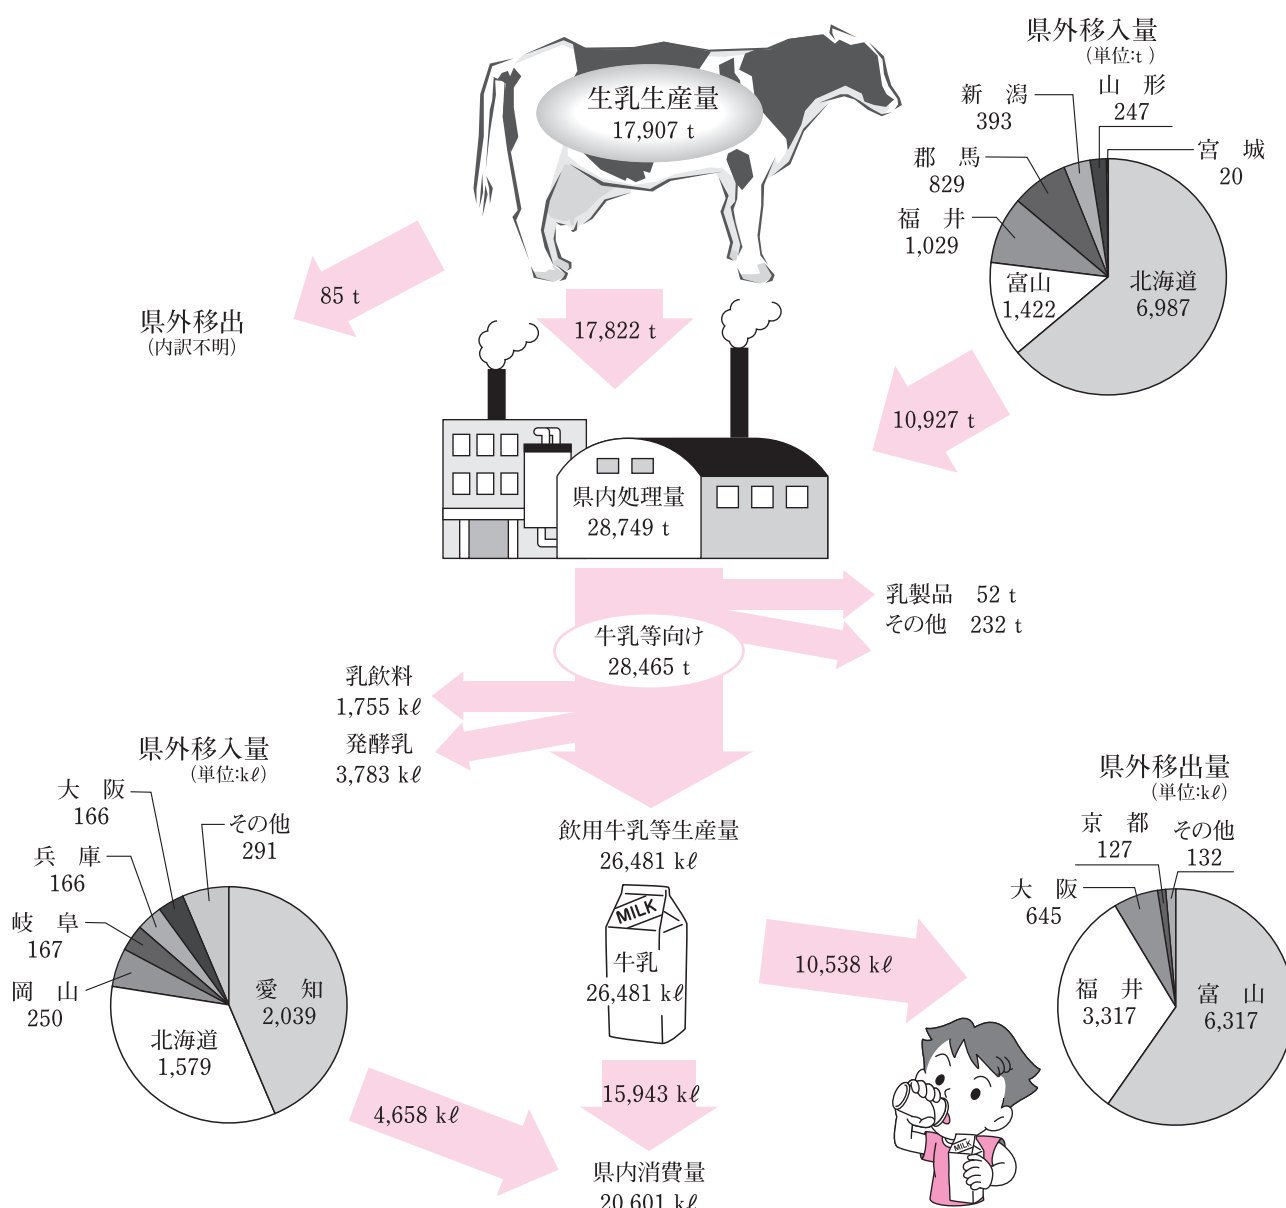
生乳生産量
17,907 t

県外移入量
(単位:t)
新 潟
393
山 形
247
宮 城
20
郡 馬
829
福 井
1,029
富山
1,422
北海道
6,987

85 t
県外移出
(内訳不明)

17,822 t

10,927 t

県内処理量
28,749 t

乳製品 52 t
その他 232 t

牛乳等向け
28,465 t

乳飲料
1,755 kℓ
発酵乳
3,783 kℓ

県外移入量
(単位:kℓ)
大 阪
166
その他
291
兵 庫
166
岐 阜
167
岡 山
250
愛 知
2,039
北海道
1,579

飲用牛乳等生産量
26,481 kℓ
MILK
牛乳
26,481 kℓ

10,538 kℓ

県外移出量
(単位:kℓ)
京 都
127
その他
132
大 阪
645
福 井
3,317
富 山
6,317

15,943 kℓ
4,658 kℓ

県内消費量
20,601 kℓ

MILK